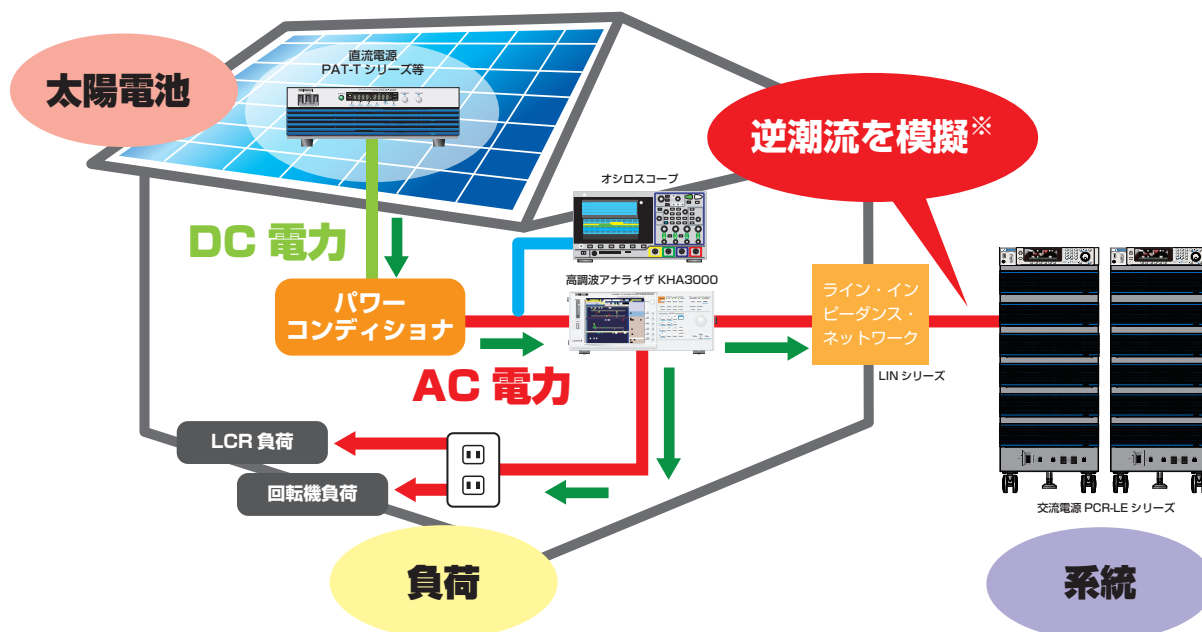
太陽電池

直流電源
PAT-T シリーズ等

逆潮流を模擬※

DC 電力

オシロスコープ

高調波アナライザ KHA3000

パワー
コンディショナ

ライン・イン
ピーダンス・
ネットワーク

LIN シリーズ

AC 電力

LCR 負荷

回転機負荷

交流電源 PCR-LE シリーズ

負荷

系統